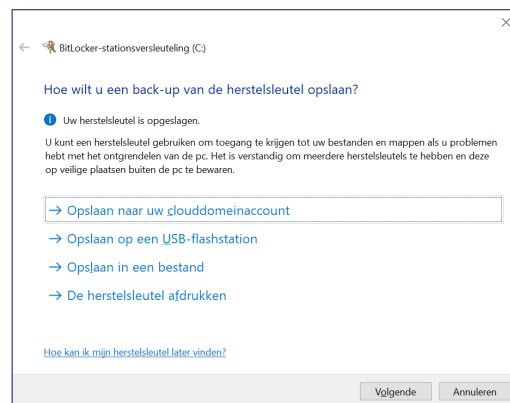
BitLocker-stationsversleuteling (C:)

Hoe wilt u een back-up van de herstelsleutel opslaan?

Uw herstelsleutel is opgeslagen.

U kunt een herstelsleutel gebruiken om toegang te krijgen tot uw bestanden en mappen als u problemen hebt met het ontgrendelen van de pc. Het is verstandig om meerdere herstelsleutels te hebben en deze op veilige plaatsen buiten de pc te bewaren.

→ Opslaan naar uw clouddomeinaccount

→ Opslaan op een USB-flashstation

→ Opslaan in een bestand

→ De herstelsleutel afdrukken

Hoe kan ik mijn herstelsleutel later vinden?

Volgende

Annuleren